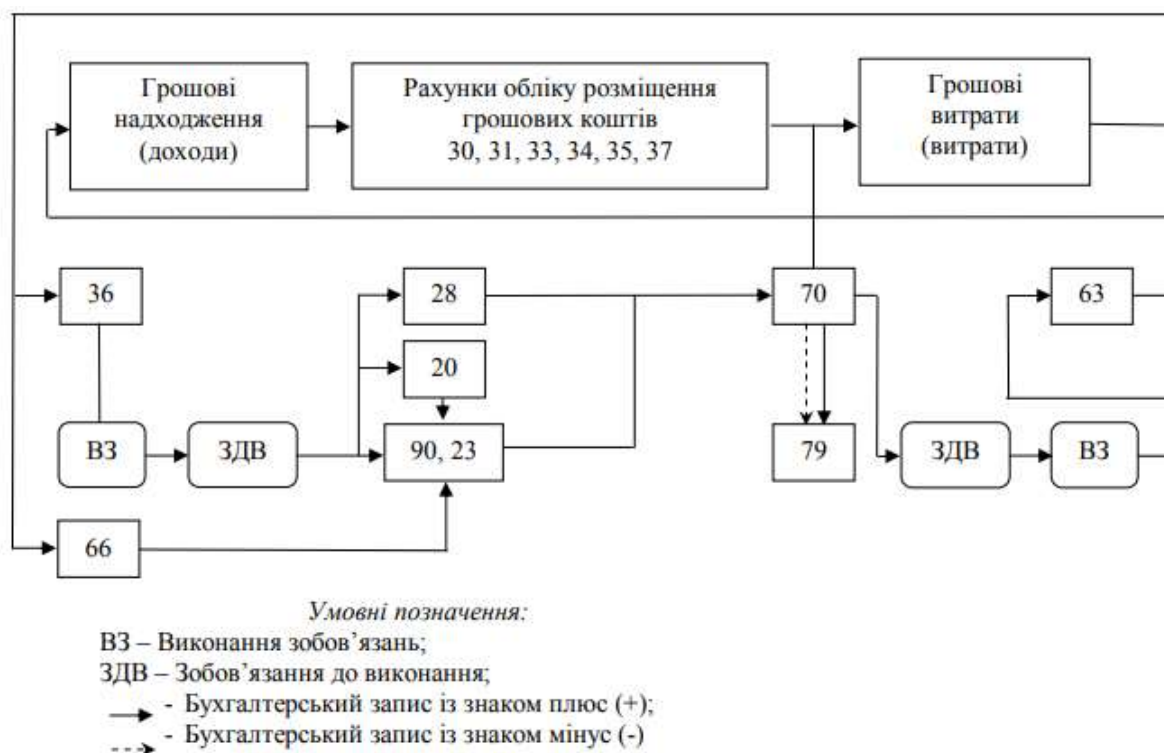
Грошові надходження (доходи)

Рахунки обліку розміщення грошових коштів 30, 31, 33, 34, 35, 37

Грошові витрати (витрати)

36

28

20

70

63

ВЗ

ЗДВ

90, 23

79

ЗДВ

ВЗ

66

Умовні позначення:
ВЗ – Виконання зобов'язань;
ЗДВ – Зобов'язання до виконання;
- Бухгалтерський запис із знаком плюс (+);
- Бухгалтерський запис із знаком мінус (-)